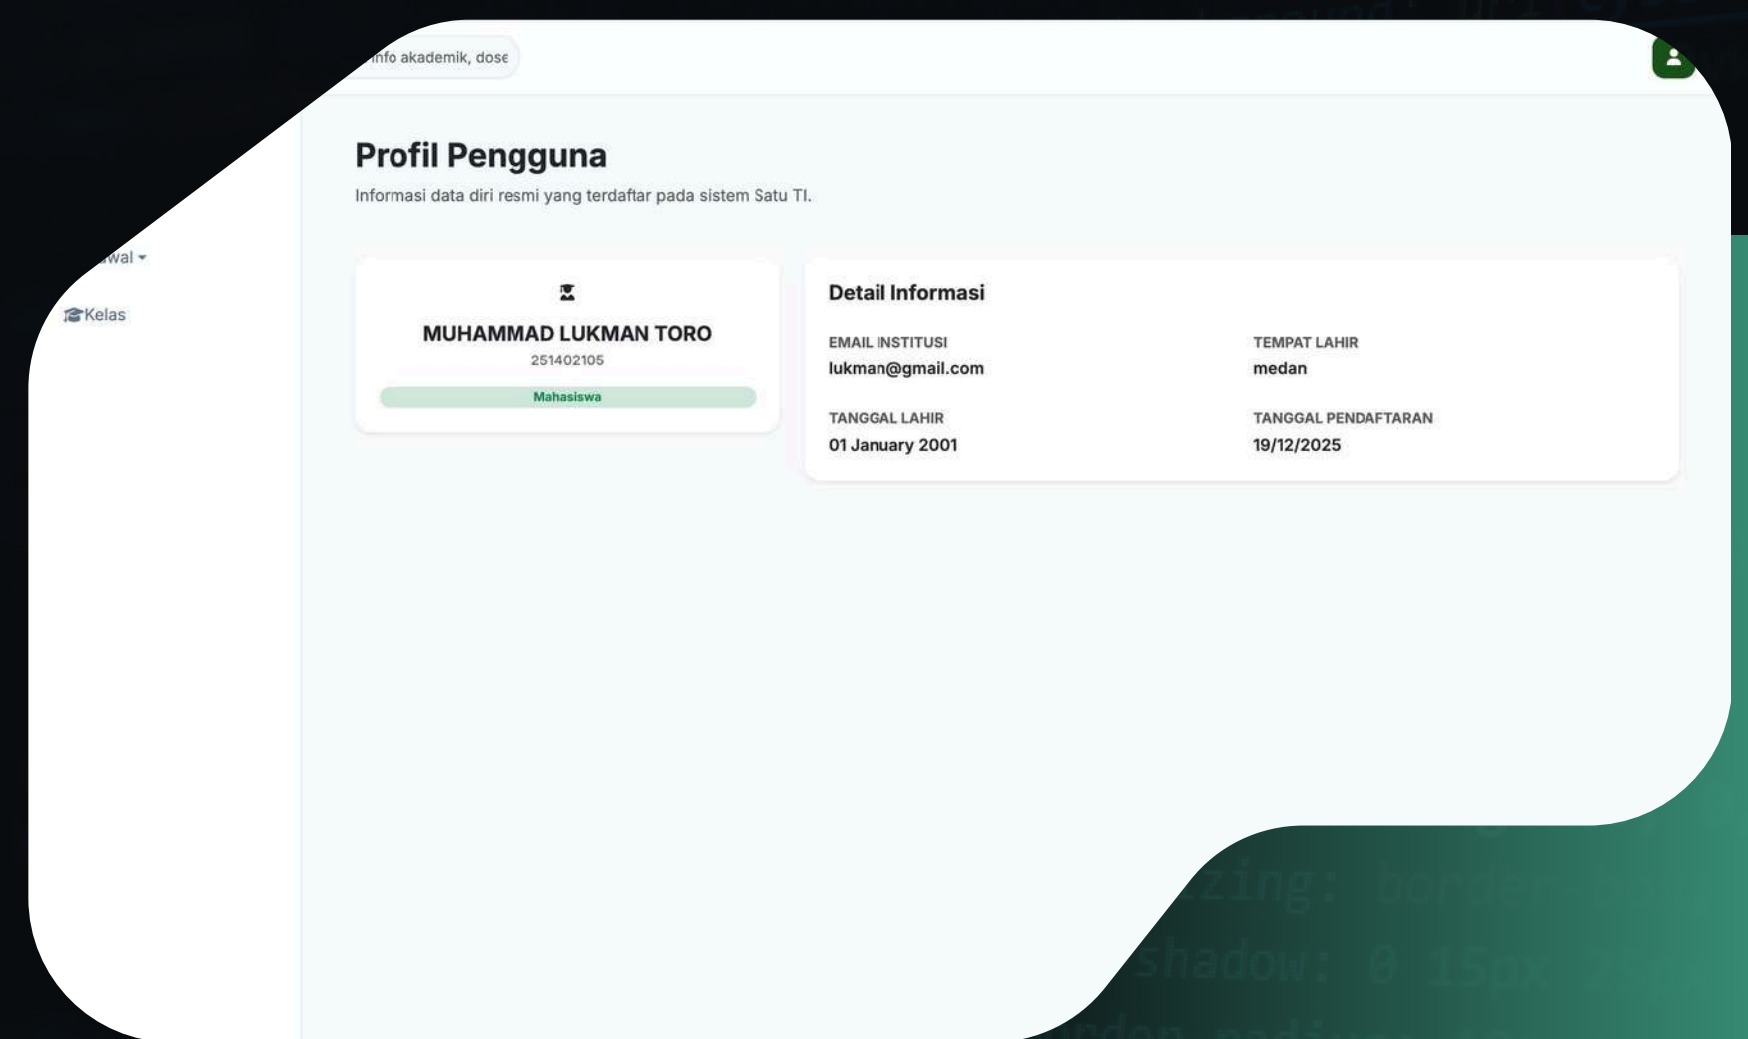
info akademik, dose

wal

Kelas

Profil Pengguna

Informasi data diri resmi yang terdaftar pada sistem Satu TI.

MUHAMMAD LUKMAN TORO

251402105

Mahasiswa

Detail Informasi

EMAIL INSTITUSI

lukman@gmail.com

TEMPAT LAHIR

medan

TANGGAL LAHIR

01 January 2001

TANGGAL PENDAFTARAN

19/12/2025

zing: border-

shadow: 0 15px 2

rder-radiu